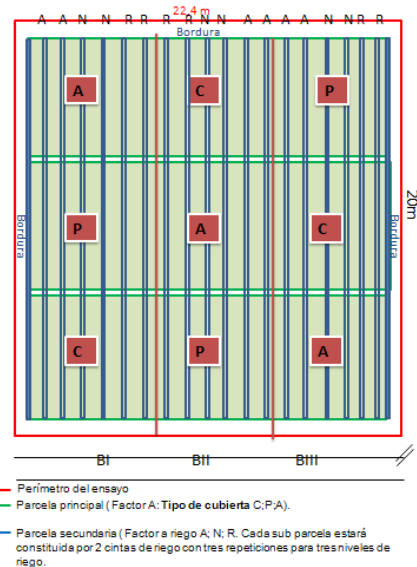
A A N N R R 22,4 m R R N N A A A A N N R R

Bordura

A C P

Bordura P A C Bordura 20m

C P A

BI BII BIII

Perímetro del ensayo

Parcela principal ( Factor A: **Tipo de cubierta** C;P;A).

Parcela secundaria ( Factor a riego A; N; R. Cada sub parcela estará constituida por 2 cintas de riego con tres repeticiones para tres niveles de riego.